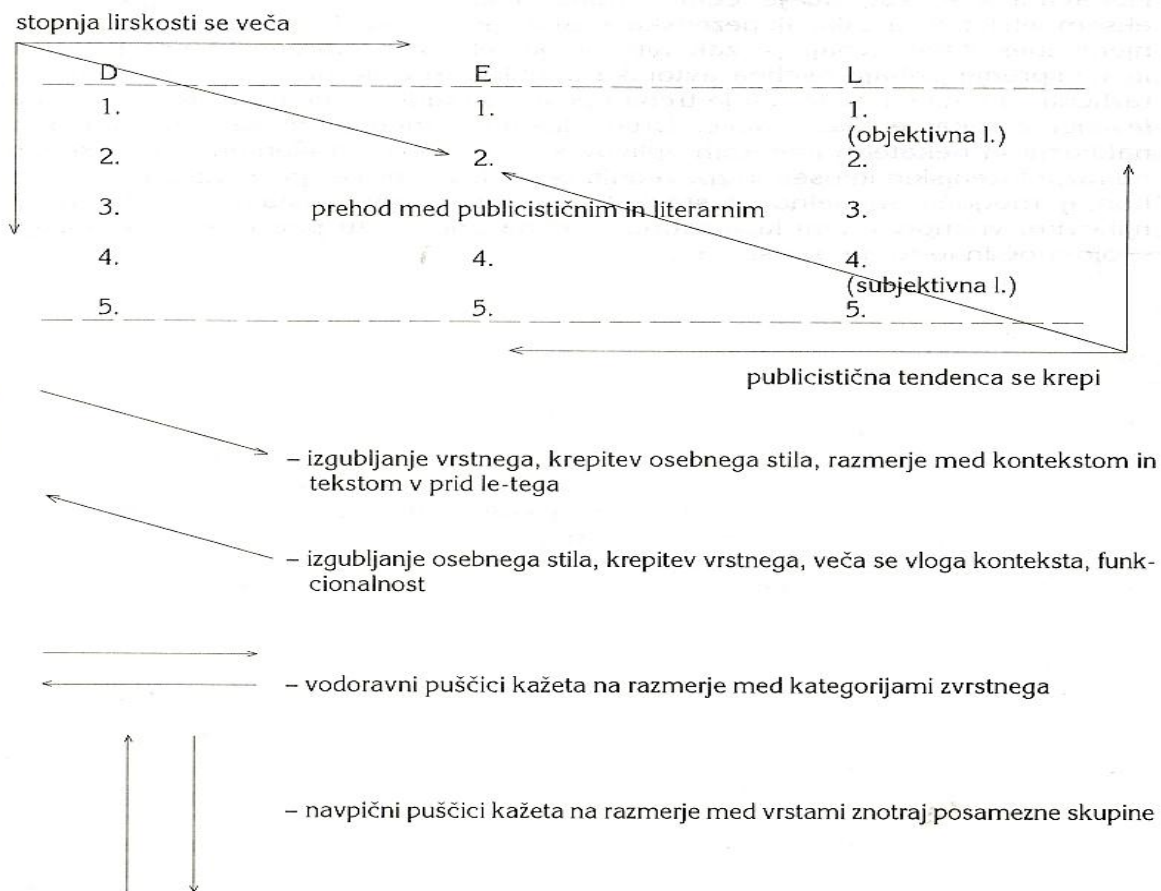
stopnja lirskosti se veča

| D | E | L |
|---|---|---|
| 1. | 1. | 1. (objektivna l.) |
| 2. | 2. | 2. |
| 3. | prehod med publicističnim in literarnim | 3. |
| 4. | 4. | 4. (subjektivna l.) |
| 5. | 5. | 5. |

publicistična tendenca se krepi

– izgubljanje vrstnega, krepitev osebnega stila, razmerje med kontekstom in tekstom v prid le-tega

– izgubljanje osebnega stila, krepitev vrstnega, veča se vloga konteksta, funkcionalnost

– vodoravni puščici kažeta na razmerje med kategorijami zvrstnega

– navpični puščici kažeta na razmerje med vrstami znotraj posamezne skupine